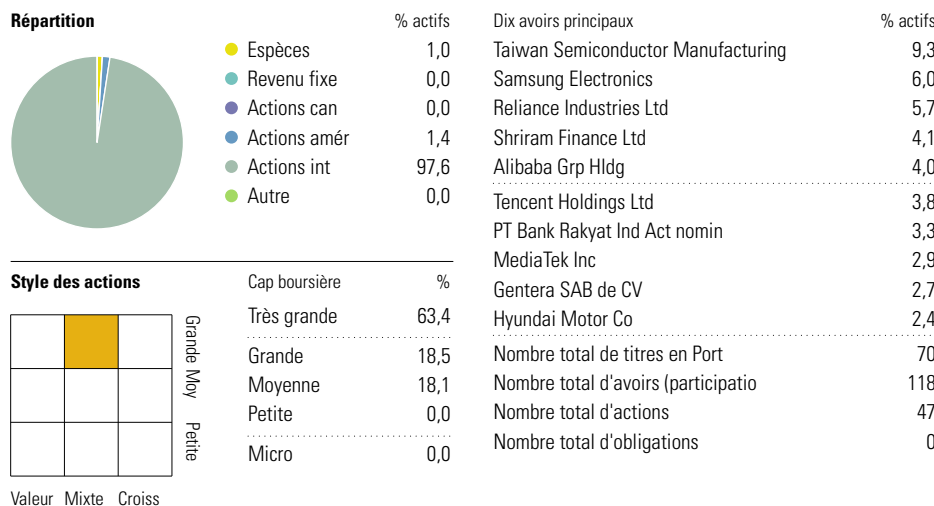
**Répartition** % actifs

| | % actifs |
|---|---|
| Espèces | 1,0 |
| Revenu fixe | 0,0 |
| Actions can | 0,0 |
| Actions amér | 1,4 |
| Actions int | 97,6 |
| Autre | 0,0 |

**Style des actions**

Grande Moy Petite

Valeur Mixte Croiss

| Cap boursière | % |
|---|---|
| Très grande | 63,4 |
| Grande | 18,5 |
| Moyenne | 18,1 |
| Petite | 0,0 |
| Micro | 0,0 |

| Dix avoirs principaux | % actifs |
|---|---|
| Taiwan Semiconductor Manufacturing | 9,3 |
| Samsung Electronics | 6,0 |
| Reliance Industries Ltd | 5,7 |
| Shriram Finance Ltd | 4,1 |
| Alibaba Grp Hldg | 4,0 |
| Tencent Holdings Ltd | 3,8 |
| PT Bank Rakyat Ind Act nomin | 3,3 |
| MediaTek Inc | 2,9 |
| Gentera SAB de CV | 2,7 |
| Hyundai Motor Co | 2,4 |
| Nombre total de titres en Port | 70 |
| Nombre total d'avoirs (participatio | 118 |
| Nombre total d'actions | 47 |
| Nombre total d'obligations | 0 |